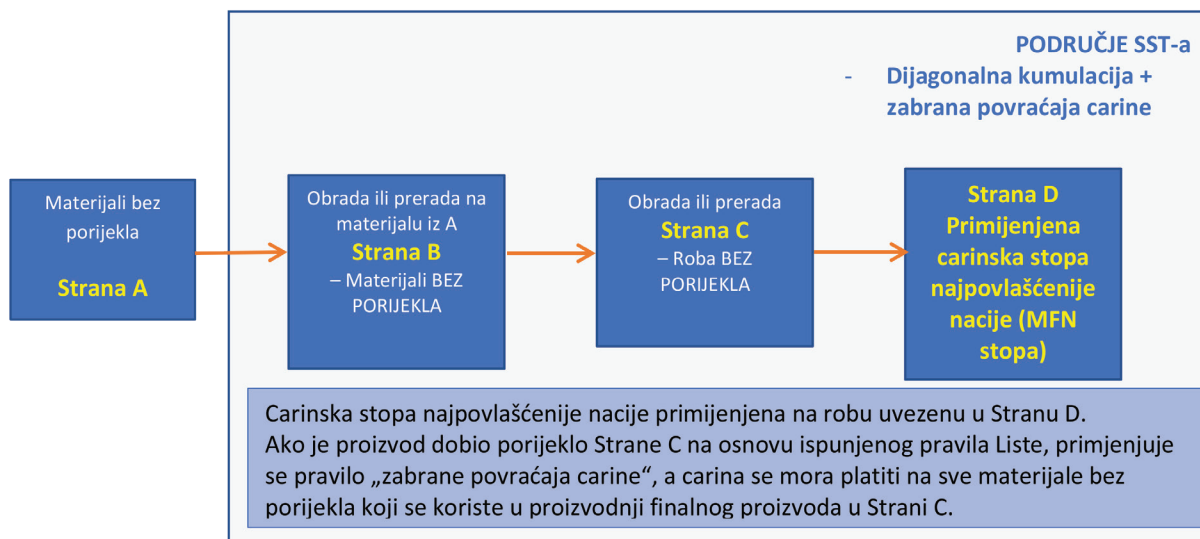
PODRUČJE SST-a

- Dijagonalna kumulacija + zabrana povraćaja carine

Materijali bez porijekla

Strana A

Obrada ili prerada na materijalu iz A

Strana B

– Materijali BEZ PORIJEKLA

Obrada ili prerada

Strana C

– Roba BEZ PORIJEKLA

Strana D
Primijenjena carinska stopa najpovlašćenije nacije (MFN stopa)

Carinska stopa najpovlašćenije nacije primijenjena na robu uvezenu u Stranu D.
Ako je proizvod dobio porijeklo Strane C na osnovu ispunjenog pravila Liste, primjenjuje se pravilo „zabrane povraćaja carine“, a carina se mora platiti na sve materijale bez porijekla koji se koriste u proizvodnji finalnog proizvoda u Strani C.